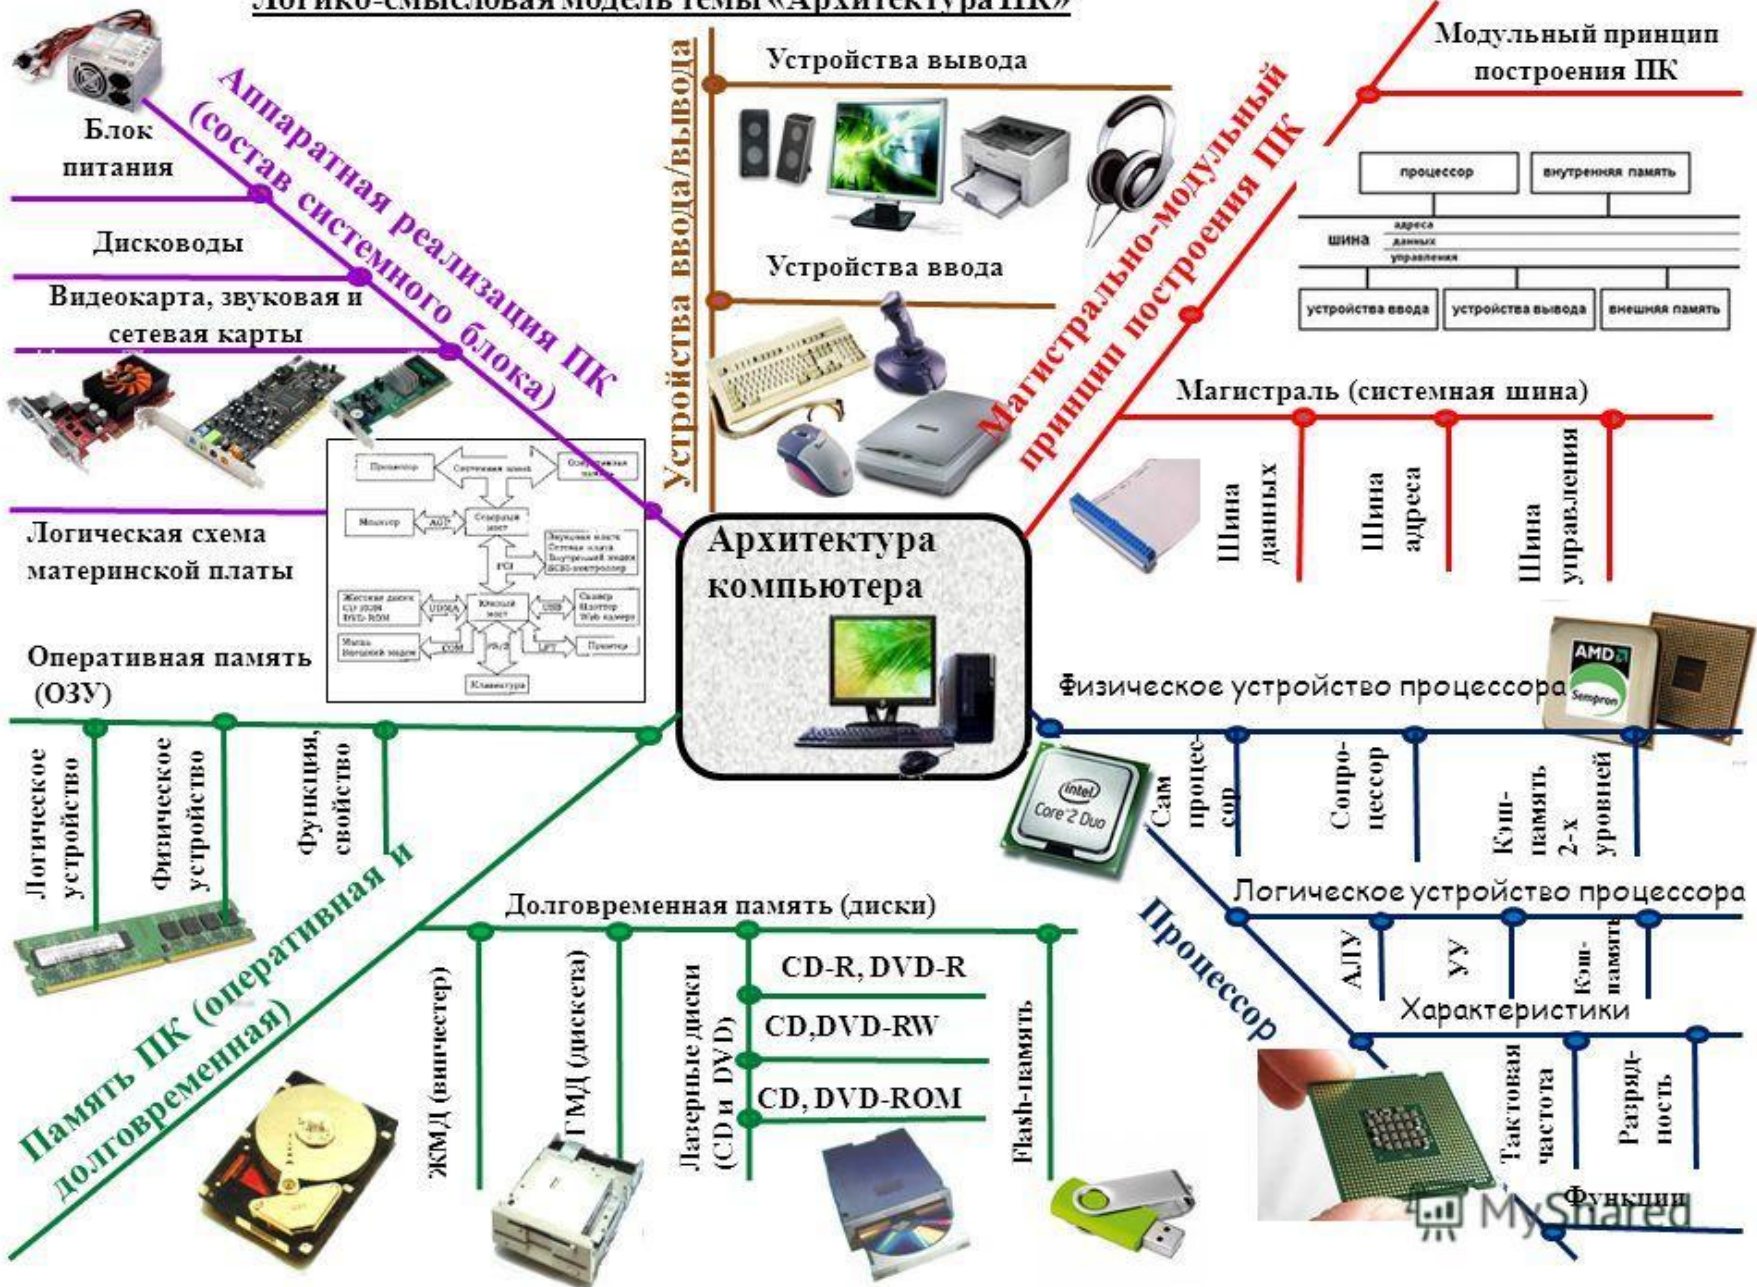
Логико-смысловая модель темы «Архитектура ПК»

Аппаратная реализация ПК (состав системного блока)

Блок питания

Дисководы

Видеокарта, звуковая и сетевая карты

Логическая схема материнской платы

Процессор | Системная шина | Оперативная память | Монитор | AGP | Северный мост | Звуковая карта, Сетевая карта, Внутренний модем, SCSI-контроллер | PCI | Жесткие диски, CD-ROM, DVD-ROM | UDMA | Южный мост | USB | Сканер, Плоттер, Web камера | Мышь, Внешний модем | COM | PS/2 | LPT | Принтер | Клавиатура

Устройства ввода/вывода

Устройства вывода

Устройства ввода

Магистрально-модульный принцип построения ПК

Модульный принцип построения ПК

процессор | внутренняя память | шина | адреса | данных | управления | устройства ввода | устройства вывода | внешняя память

Магистраль (системная шина)

Шина данных

Шина адреса

Шина управления

Архитектура компьютера

Оперативная память (ОЗУ)

Логическое устройство

Физическое устройство

Функция, свойство

Память ПК (оперативная и долговременная)

Долговременная память (диски)

ЖМД (винчестер)

ГМД (дискета)

Лазерные диски (CD и DVD)

CD-R, DVD-R

CD,DVD-RW

CD, DVD-ROM

Flash-память

Физическое устройство процессора

Сам процессор

Сопроцессор

Кэш-память 2-х уровней

Логическое устройство процессора

АЛУ

УУ

Кэш-память

Процессор

Характеристики

Тактовая частота

Разрядность

Функции

MyShared